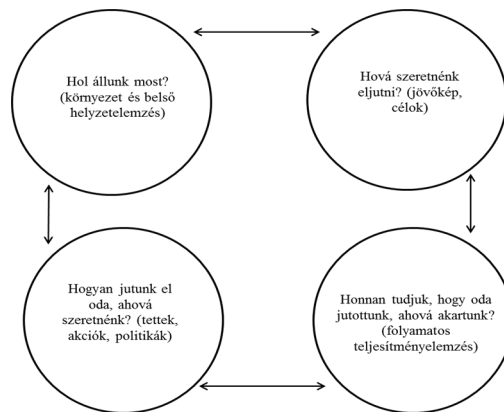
Hol állunk most? (környezet és belső helyzetelemzés)

Hová szeretnénk eljutni? (jövőkép, célok)

Hogyan jutunk el oda, ahová szeretnénk? (tettek, akciók, politikák)

Honnan tudjuk, hogy oda jutottunk, ahová akartunk? (folyamatos teljesítményelemzés)